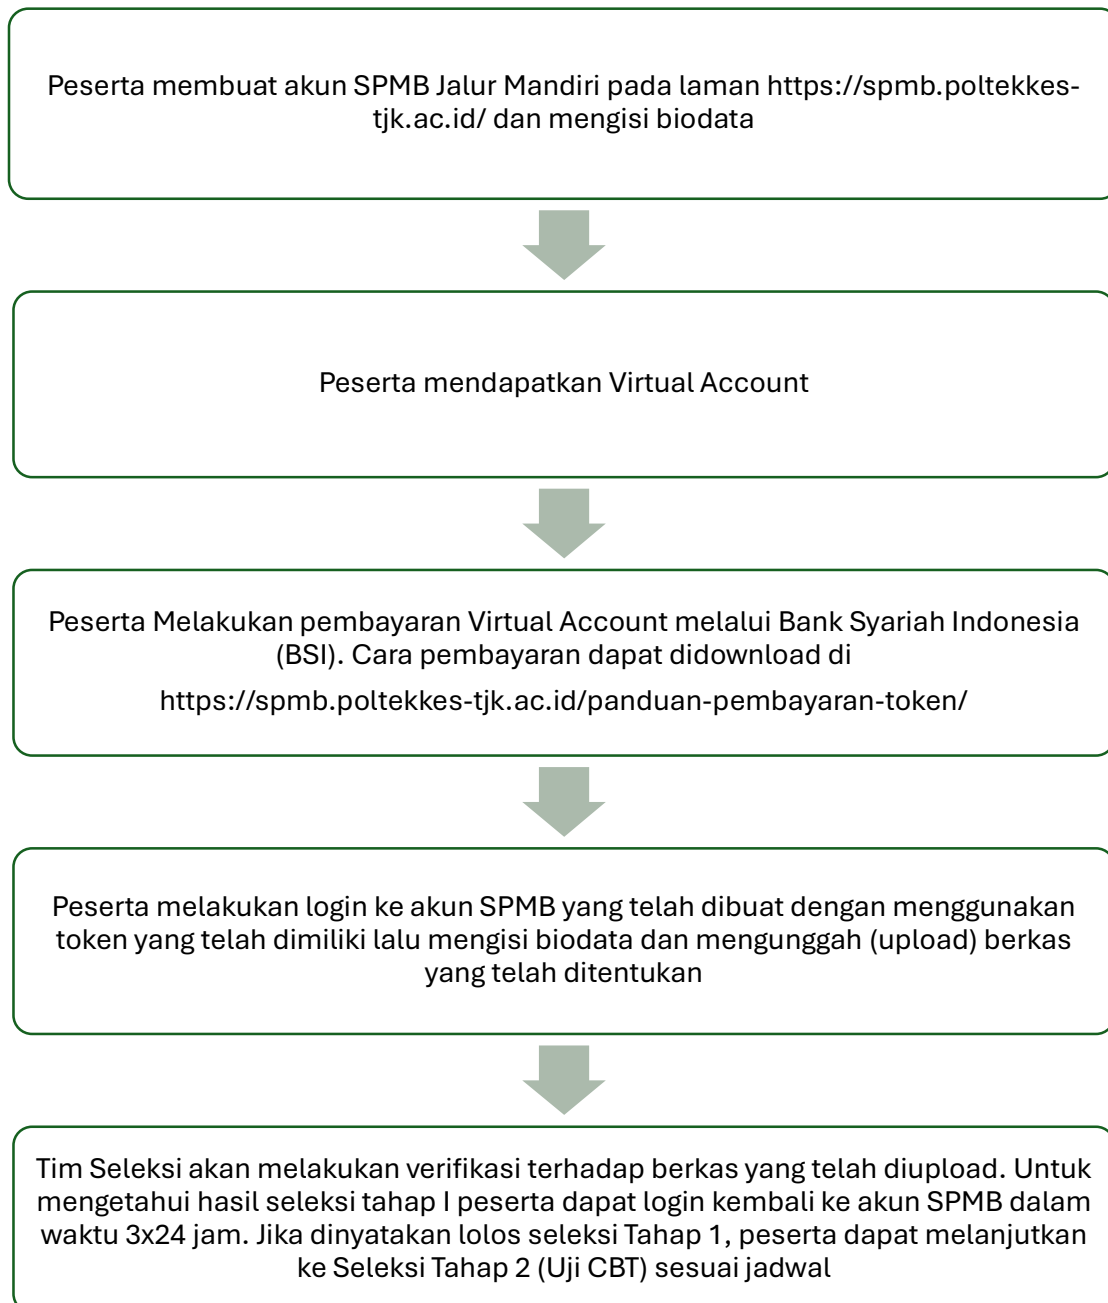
Peserta membuat akun SPMB Jalur Mandiri pada laman https://spmb.poltekkes-tjk.ac.id/ dan mengisi biodata

Peserta mendapatkan Virtual Account

Peserta Melakukan pembayaran Virtual Account melalui Bank Syariah Indonesia (BSI). Cara pembayaran dapat didownload di

https://spmb.poltekkes-tjk.ac.id/panduan-pembayaran-token/

Peserta melakukan login ke akun SPMB yang telah dibuat dengan menggunakan token yang telah dimiliki lalu mengisi biodata dan mengunggah (upload) berkas yang telah ditentukan

Tim Seleksi akan melakukan verifikasi terhadap berkas yang telah diupload. Untuk mengetahui hasil seleksi tahap I peserta dapat login kembali ke akun SPMB dalam waktu 3x24 jam. Jika dinyatakan lolos seleksi Tahap 1, peserta dapat melanjutkan ke Seleksi Tahap 2 (Uji CBT) sesuai jadwal